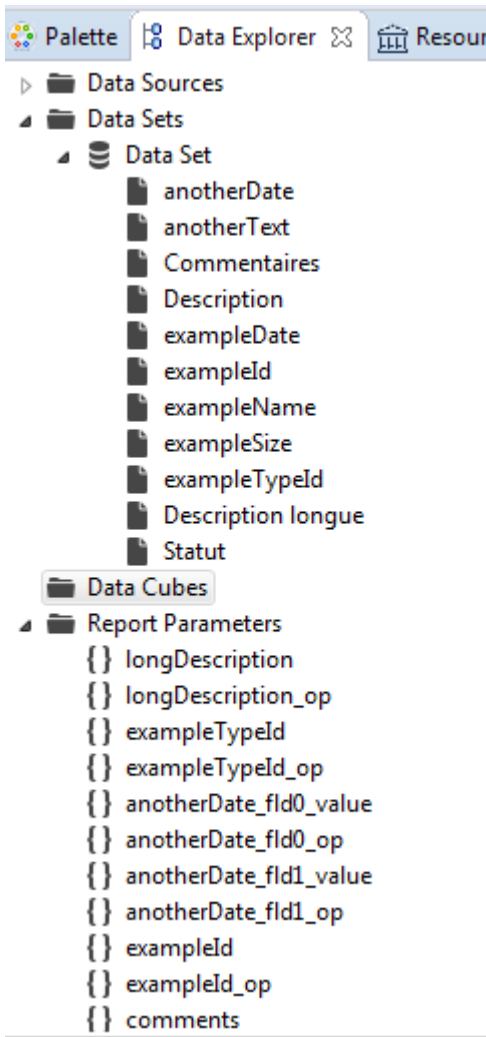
Palette
Data Explorer
Resou

Data Sources
Data Sets
Data Set
anotherDate
anotherText
Commentaires
Description
exampleDate
exampleId
exampleName
exampleSize
exampleTypeId
Description longue
Statut
Data Cubes
Report Parameters
{} longDescription
{} longDescription_op
{} exampleTypeId
{} exampleTypeId_op
{} anotherDate_fld0_value
{} anotherDate_fld0_op
{} anotherDate_fld1_value
{} anotherDate_fld1_op
{} exampleId
{} exampleId_op
{} comments